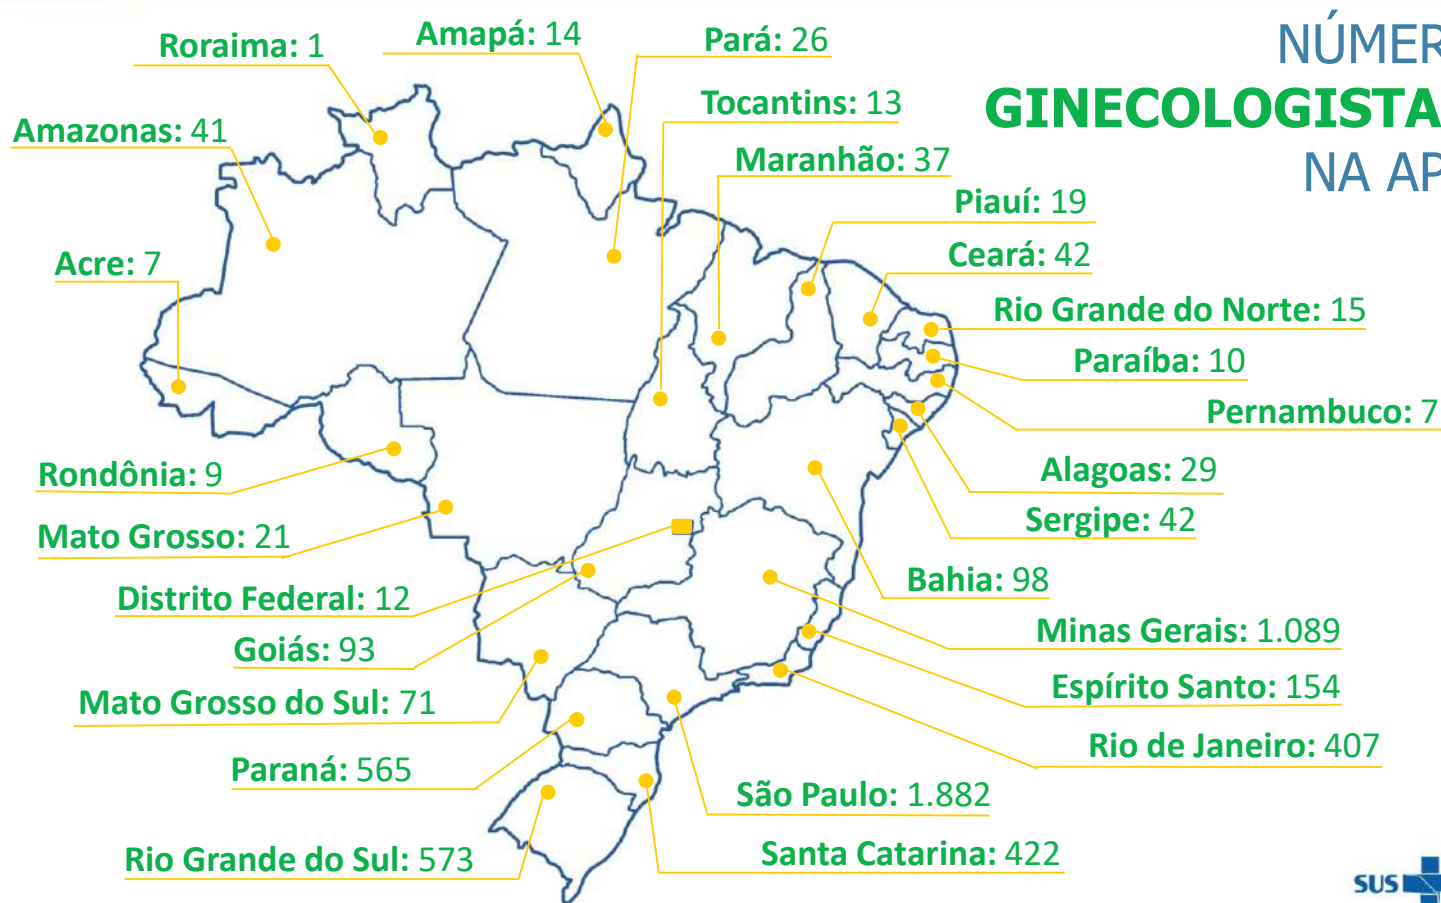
NÚMER
GINECOLOGISTA
NA AP

Roraima: 1
Amapá: 14
Pará: 26
Amazonas: 41
Tocantins: 13
Maranhão: 37
Piauí: 19
Acre: 7
Ceará: 42
Rio Grande do Norte: 15
Paraíba: 10
Pernambuco: 7
Rondônia: 9
Alagoas: 29
Mato Grosso: 21
Sergipe: 42
Distrito Federal: 12
Bahia: 98
Goiás: 93
Minas Gerais: 1.089
Mato Grosso do Sul: 71
Espírito Santo: 154
Rio de Janeiro: 407
Paraná: 565
São Paulo: 1.882
Rio Grande do Sul: 573
Santa Catarina: 422

SUS